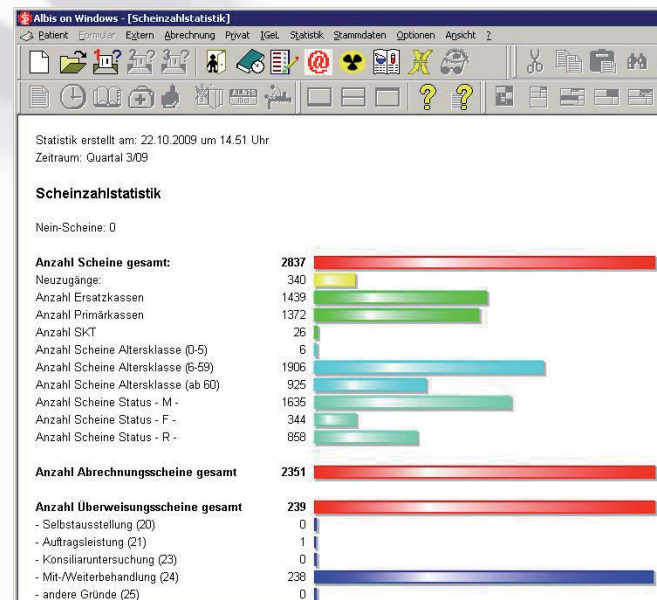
Albis on Windows - [Scheinzahlstatistik]

Patient Formular Extern Abrechnung Privat IGeL Statistik Stammdaten Optionen Ansicht ?

Statistik erstellt am: 22.10.2009 um 14.51 Uhr
Zeitraum: Quartal 3/09

Scheinzahlstatistik

Nein-Scheine: 0

| | |
|---|---|
| **Anzahl Scheine gesamt:** | **2837** |
| Neuzugänge: | 340 |
| Anzahl Ersatzkassen | 1439 |
| Anzahl Primärkassen | 1372 |
| Anzahl SKT | 26 |
| Anzahl Scheine Altersklasse (0-5) | 6 |
| Anzahl Scheine Altersklasse (6-59) | 1906 |
| Anzahl Scheine Altersklasse (ab 60) | 925 |
| Anzahl Scheine Status - M - | 1635 |
| Anzahl Scheine Status - F - | 344 |
| Anzahl Scheine Status - R - | 858 |
| **Anzahl Abrechnungsscheine gesamt** | **2351** |
| **Anzahl Überweisungsscheine gesamt** | **239** |
| - Selbstausstellung (20) | 0 |
| - Auftragsleistung (21) | 1 |
| - Konsiliaruntersuchung (23) | 0 |
| - Mit-/Weiterbehandlung (24) | 238 |
| - andere Gründe (25) | 0 |